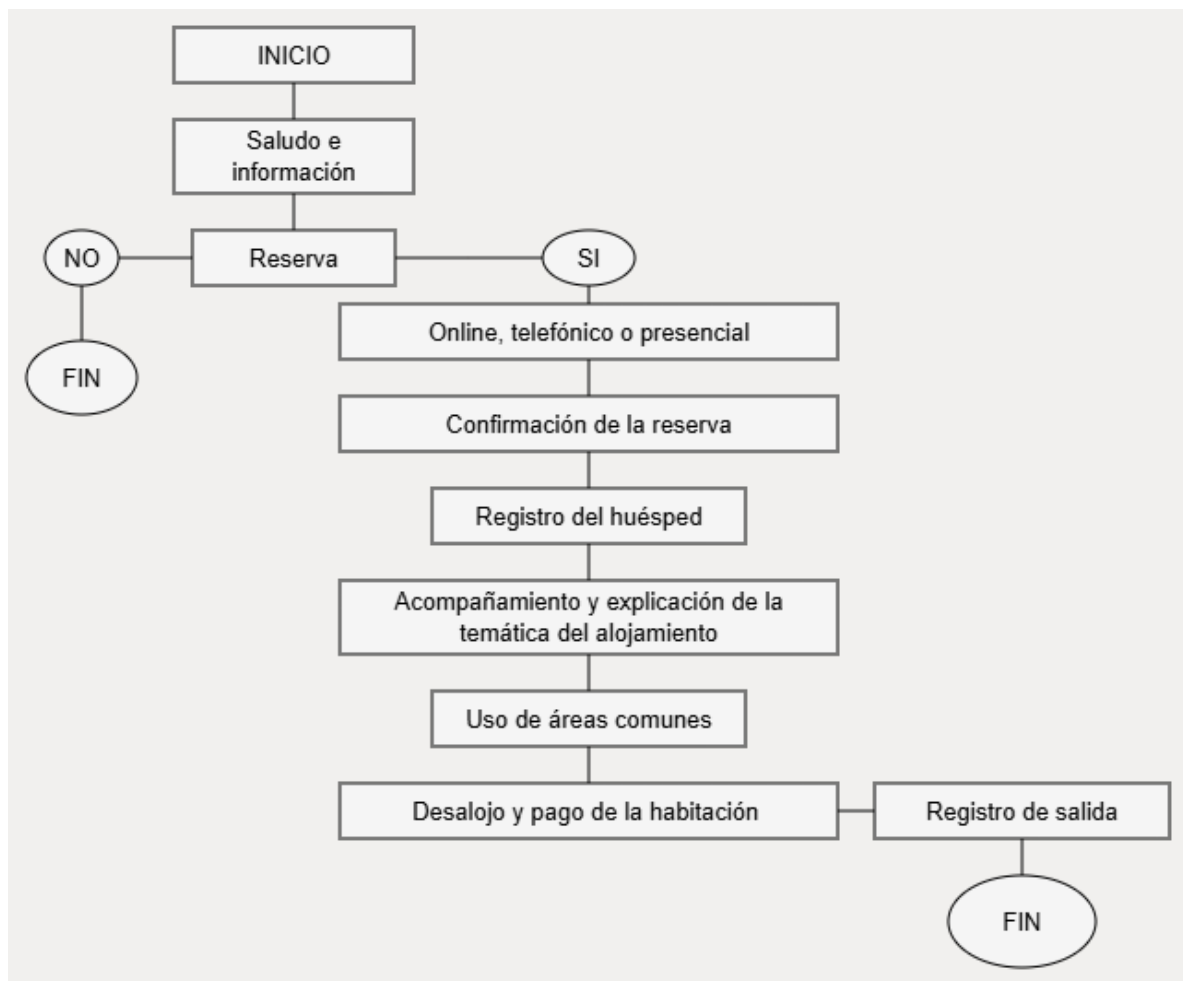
INICIO

Saludo e información

NO

Reserva

SI

FIN

Online, telefónico o presencial

Confirmación de la reserva

Registro del huésped

Acompañamiento y explicación de la temática del alojamiento

Uso de áreas comunes

Desalojo y pago de la habitación

Registro de salida

FIN